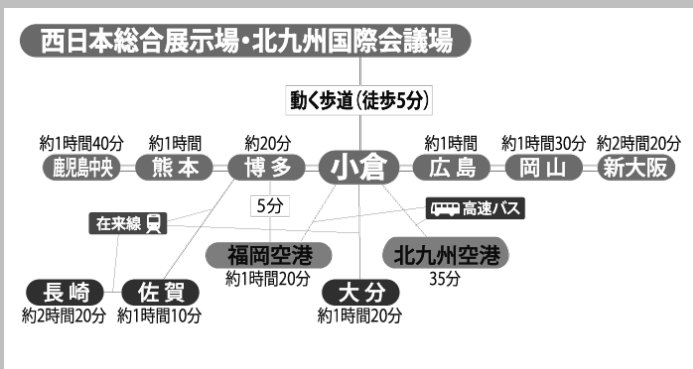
西日本総合展示場・北九州国際会議場

動く歩道（徒歩5分）

約1時間40分
鹿児島中央

約1時間
熊本

約20分
博多

小倉

約1時間
広島

約1時間30分
岡山

約2時間20分
新大阪

5分

在来線

高速バス

福岡空港
約1時間20分

北九州空港
35分

長崎
約2時間20分

佐賀
約1時間10分

大分
約1時間20分